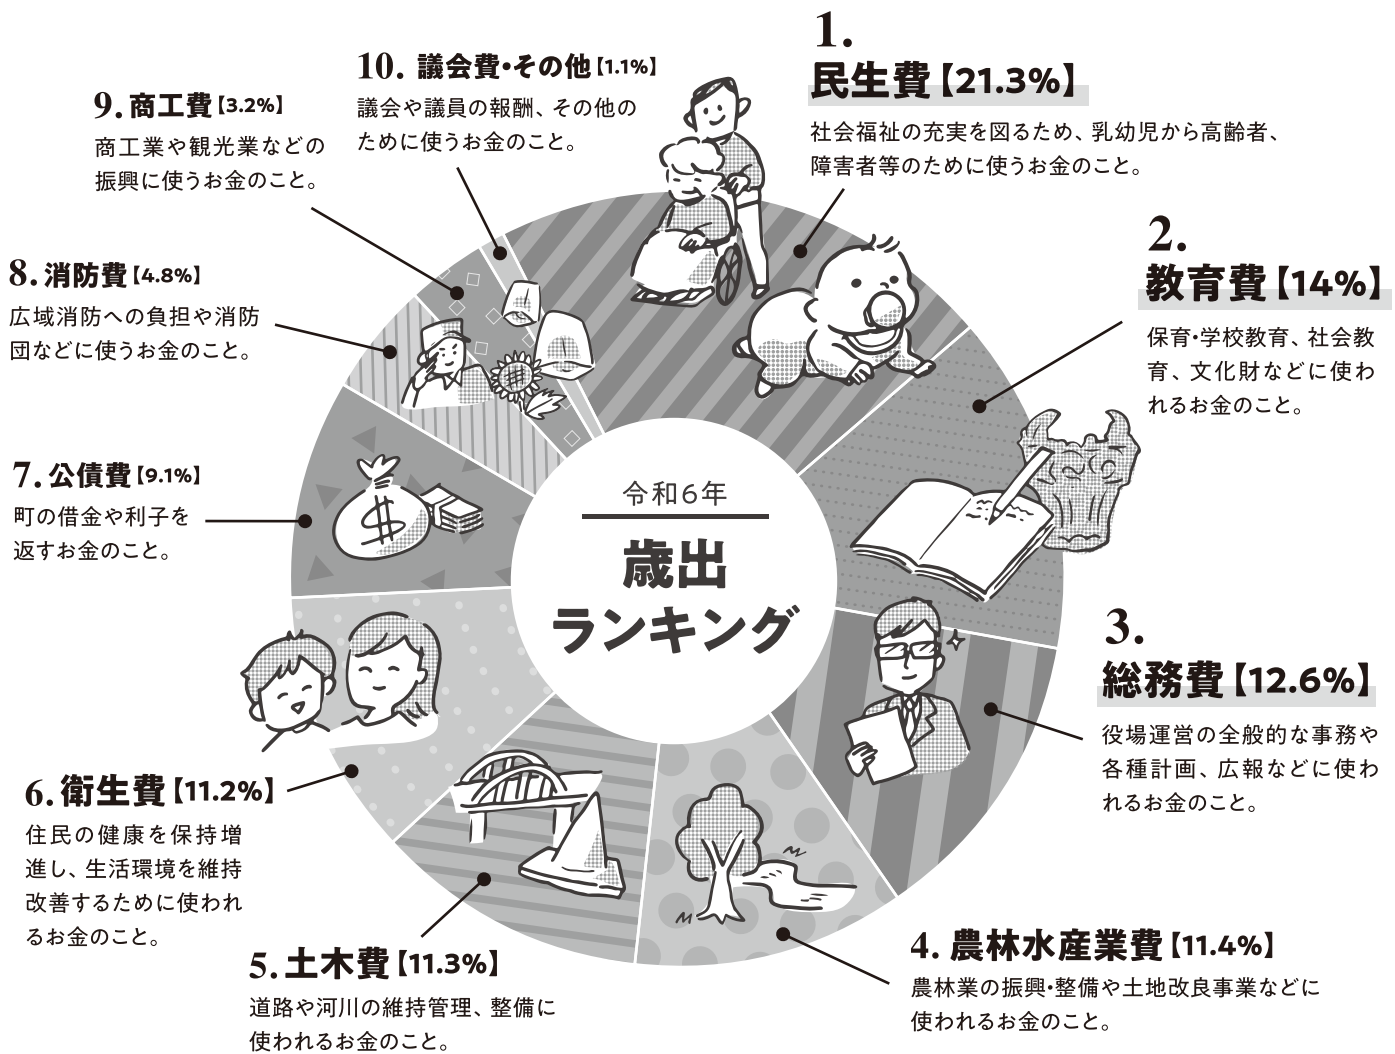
令和6年

歳出
ランキング

1.
民生費【21.3%】
社会福祉の充実を図るため、乳幼児から高齢者、障害者等のために使うお金のこと。

2.
教育費【14%】
保育・学校教育、社会教育、文化財などに使われるお金のこと。

3.
総務費【12.6%】
役場運営の全般的な事務や各種計画、広報などに使われるお金のこと。

4. 農林水産業費【11.4%】
農林業の振興・整備や土地改良事業などに使われるお金のこと。

5. 土木費【11.3%】
道路や河川の維持管理、整備に使われるお金のこと。

6. 衛生費【11.2%】
住民の健康を保持増進し、生活環境を維持改善するために使われるお金のこと。

7. 公債費【9.1%】
町の借金や利子を返すお金のこと。

8. 消防費【4.8%】
広域消防への負担や消防団などに使うお金のこと。

9. 商工費【3.2%】
商工業や観光業などの振興に使うお金のこと。

10. 議会費・その他【1.1%】
議会や議員の報酬、その他のために使うお金のこと。